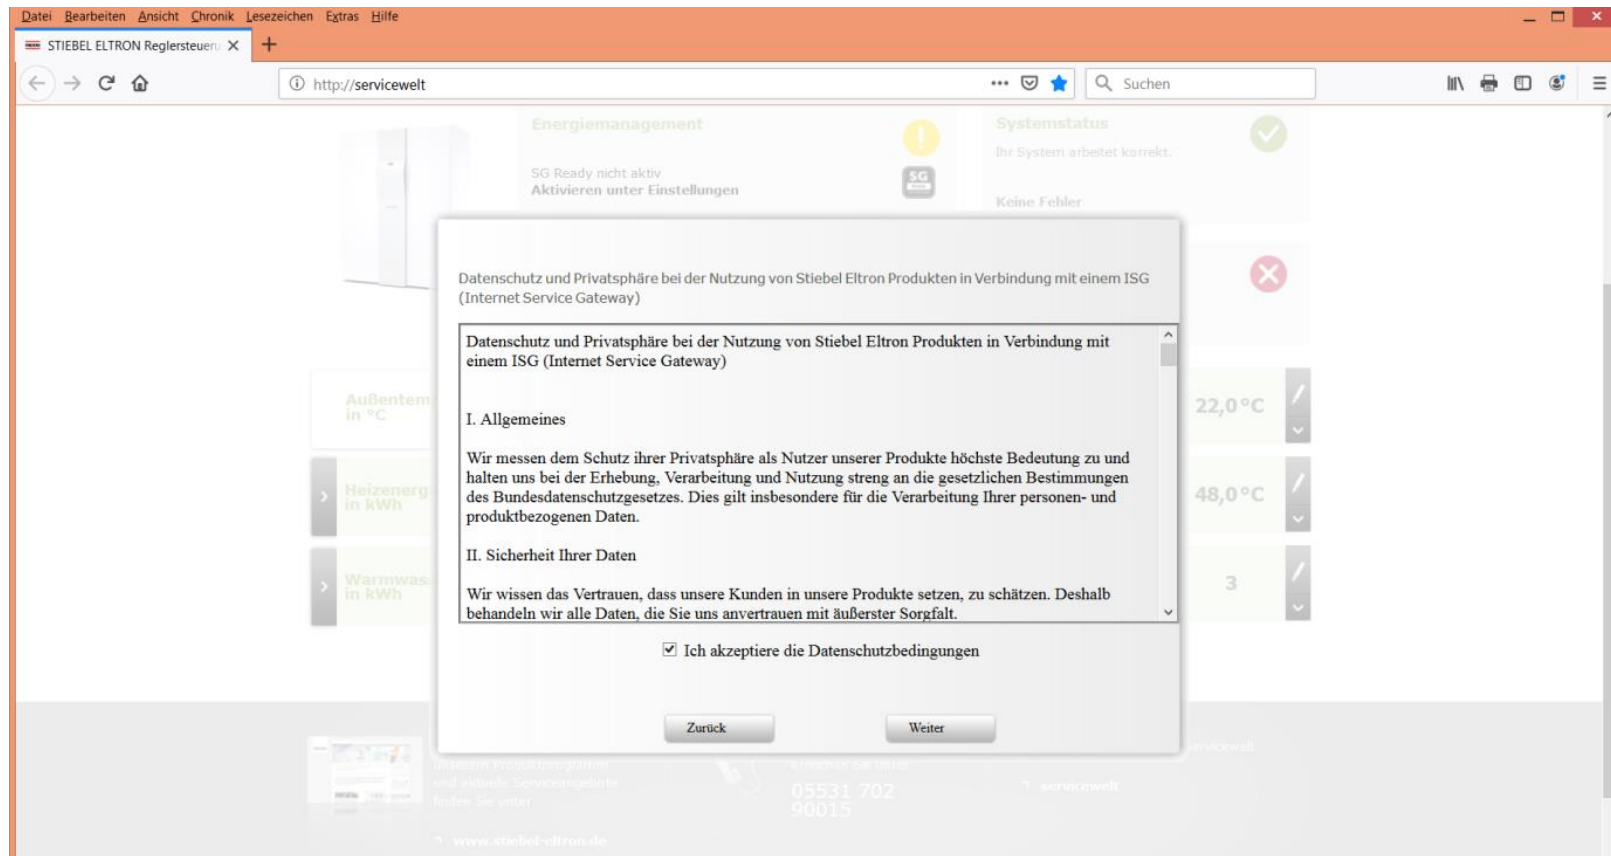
Datei Bearbeiten Ansicht Chronik Lesezeichen Extras Hilfe

STIEBEL ELTRON Reglersteueru

http://servicewelt

Suchen

Energiemanagement

SG Ready nicht aktiv
Aktivieren unter Einstellungen

Systemstatus

Ihr System arbeitet korrekt.

Keine Fehler

Außentem
in °C

22,0 °C

Heizenerg
in kWh

48,0 °C

Warmwas
in kWh

3

Datenschutz und Privatsphäre bei der Nutzung von Stiebel Eltron Produkten in Verbindung mit einem ISG (Internet Service Gateway)

Datenschutz und Privatsphäre bei der Nutzung von Stiebel Eltron Produkten in Verbindung mit einem ISG (Internet Service Gateway)

I. Allgemeines

Wir messen dem Schutz ihrer Privatsphäre als Nutzer unserer Produkte höchste Bedeutung zu und halten uns bei der Erhebung, Verarbeitung und Nutzung streng an die gesetzlichen Bestimmungen des Bundesdatenschutzgesetzes. Dies gilt insbesondere für die Verarbeitung Ihrer personen- und produktbezogenen Daten.

II. Sicherheit Ihrer Daten

Wir wissen das Vertrauen, dass unsere Kunden in unsere Produkte setzen, zu schätzen. Deshalb behandeln wir alle Daten, die Sie uns anvertrauen mit äußerster Sorgfalt.

Ich akzeptiere die Datenschutzbedingungen

Zurück

Weiter

servicewelt

05531 702
90015

servicewelt

www.stiebel-eltron.de